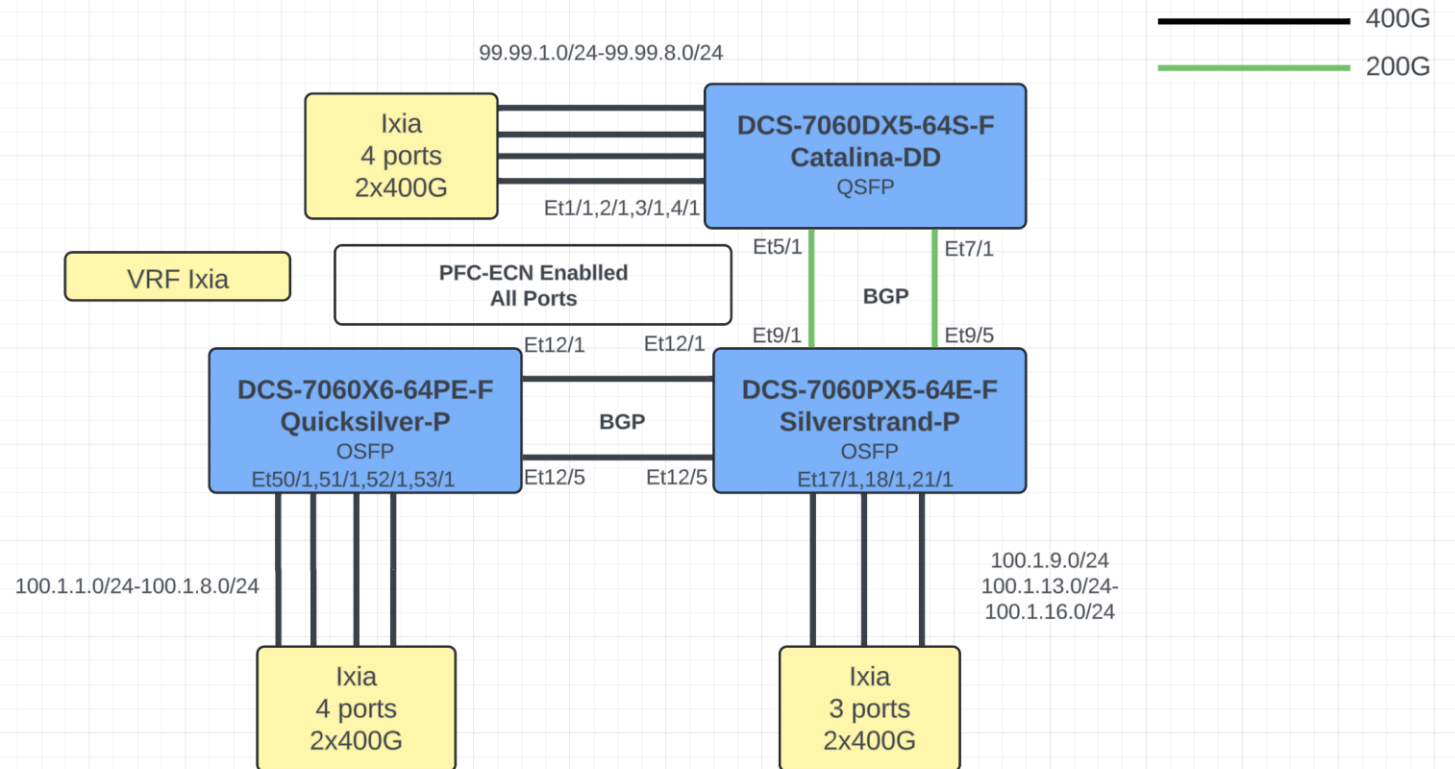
400G
200G

99.99.1.0/24-99.99.8.0/24

Ixia
4 ports
2x400G

DCS-7060DX5-64S-F
Catalina-DD
QSFP

Et1/1,2/1,3/1,4/1

VRF Ixia

PFC-ECN Enablled
All Ports

Et5/1
Et7/1
BGP
Et9/1
Et9/5

Et12/1
Et12/1

DCS-7060X6-64PE-F
Quicksilver-P
OSFP
Et50/1,51/1,52/1,53/1

BGP

Et12/5
Et12/5

DCS-7060PX5-64E-F
Silverstrand-P
OSFP
Et17/1,18/1,21/1

100.1.1.0/24-100.1.8.0/24

100.1.9.0/24
100.1.13.0/24-
100.1.16.0/24

Ixia
4 ports
2x400G

Ixia
3 ports
2x400G